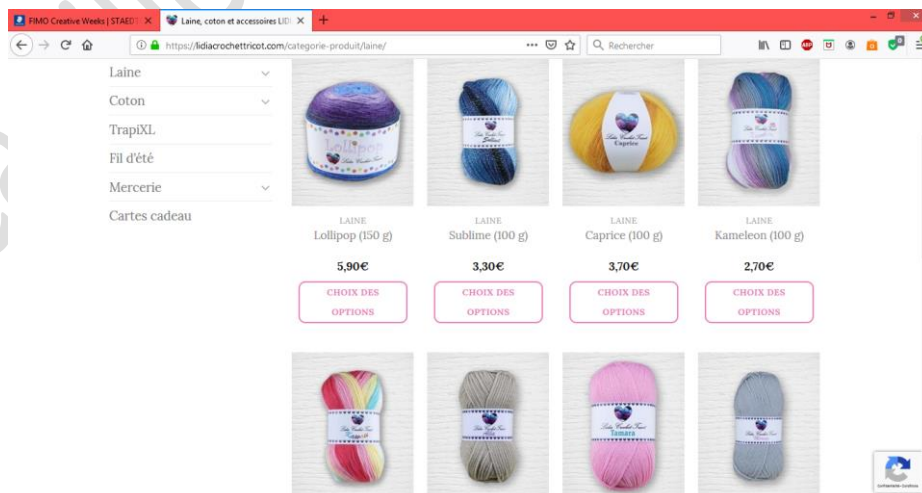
FIMO Creative Weeks | STAEDT ×
Laine, coton et accessoires LIDI ×
+
https://lidiacrochettricot.com/categorie-produit/laine/
Rechercher

Laine
Coton
TrapiXL
Fil d'été
Mercerie
Cartes cadeau

Lollipop

LAINE
Lollipop (150 g)
5,90€
CHOIX DES OPTIONS

LAINE
Sublime (100 g)
3,30€
CHOIX DES OPTIONS

Caprice

LAINE
Caprice (100 g)
3,70€
CHOIX DES OPTIONS

LAINE
Kameleon (100 g)
2,70€
CHOIX DES OPTIONS

Tamara